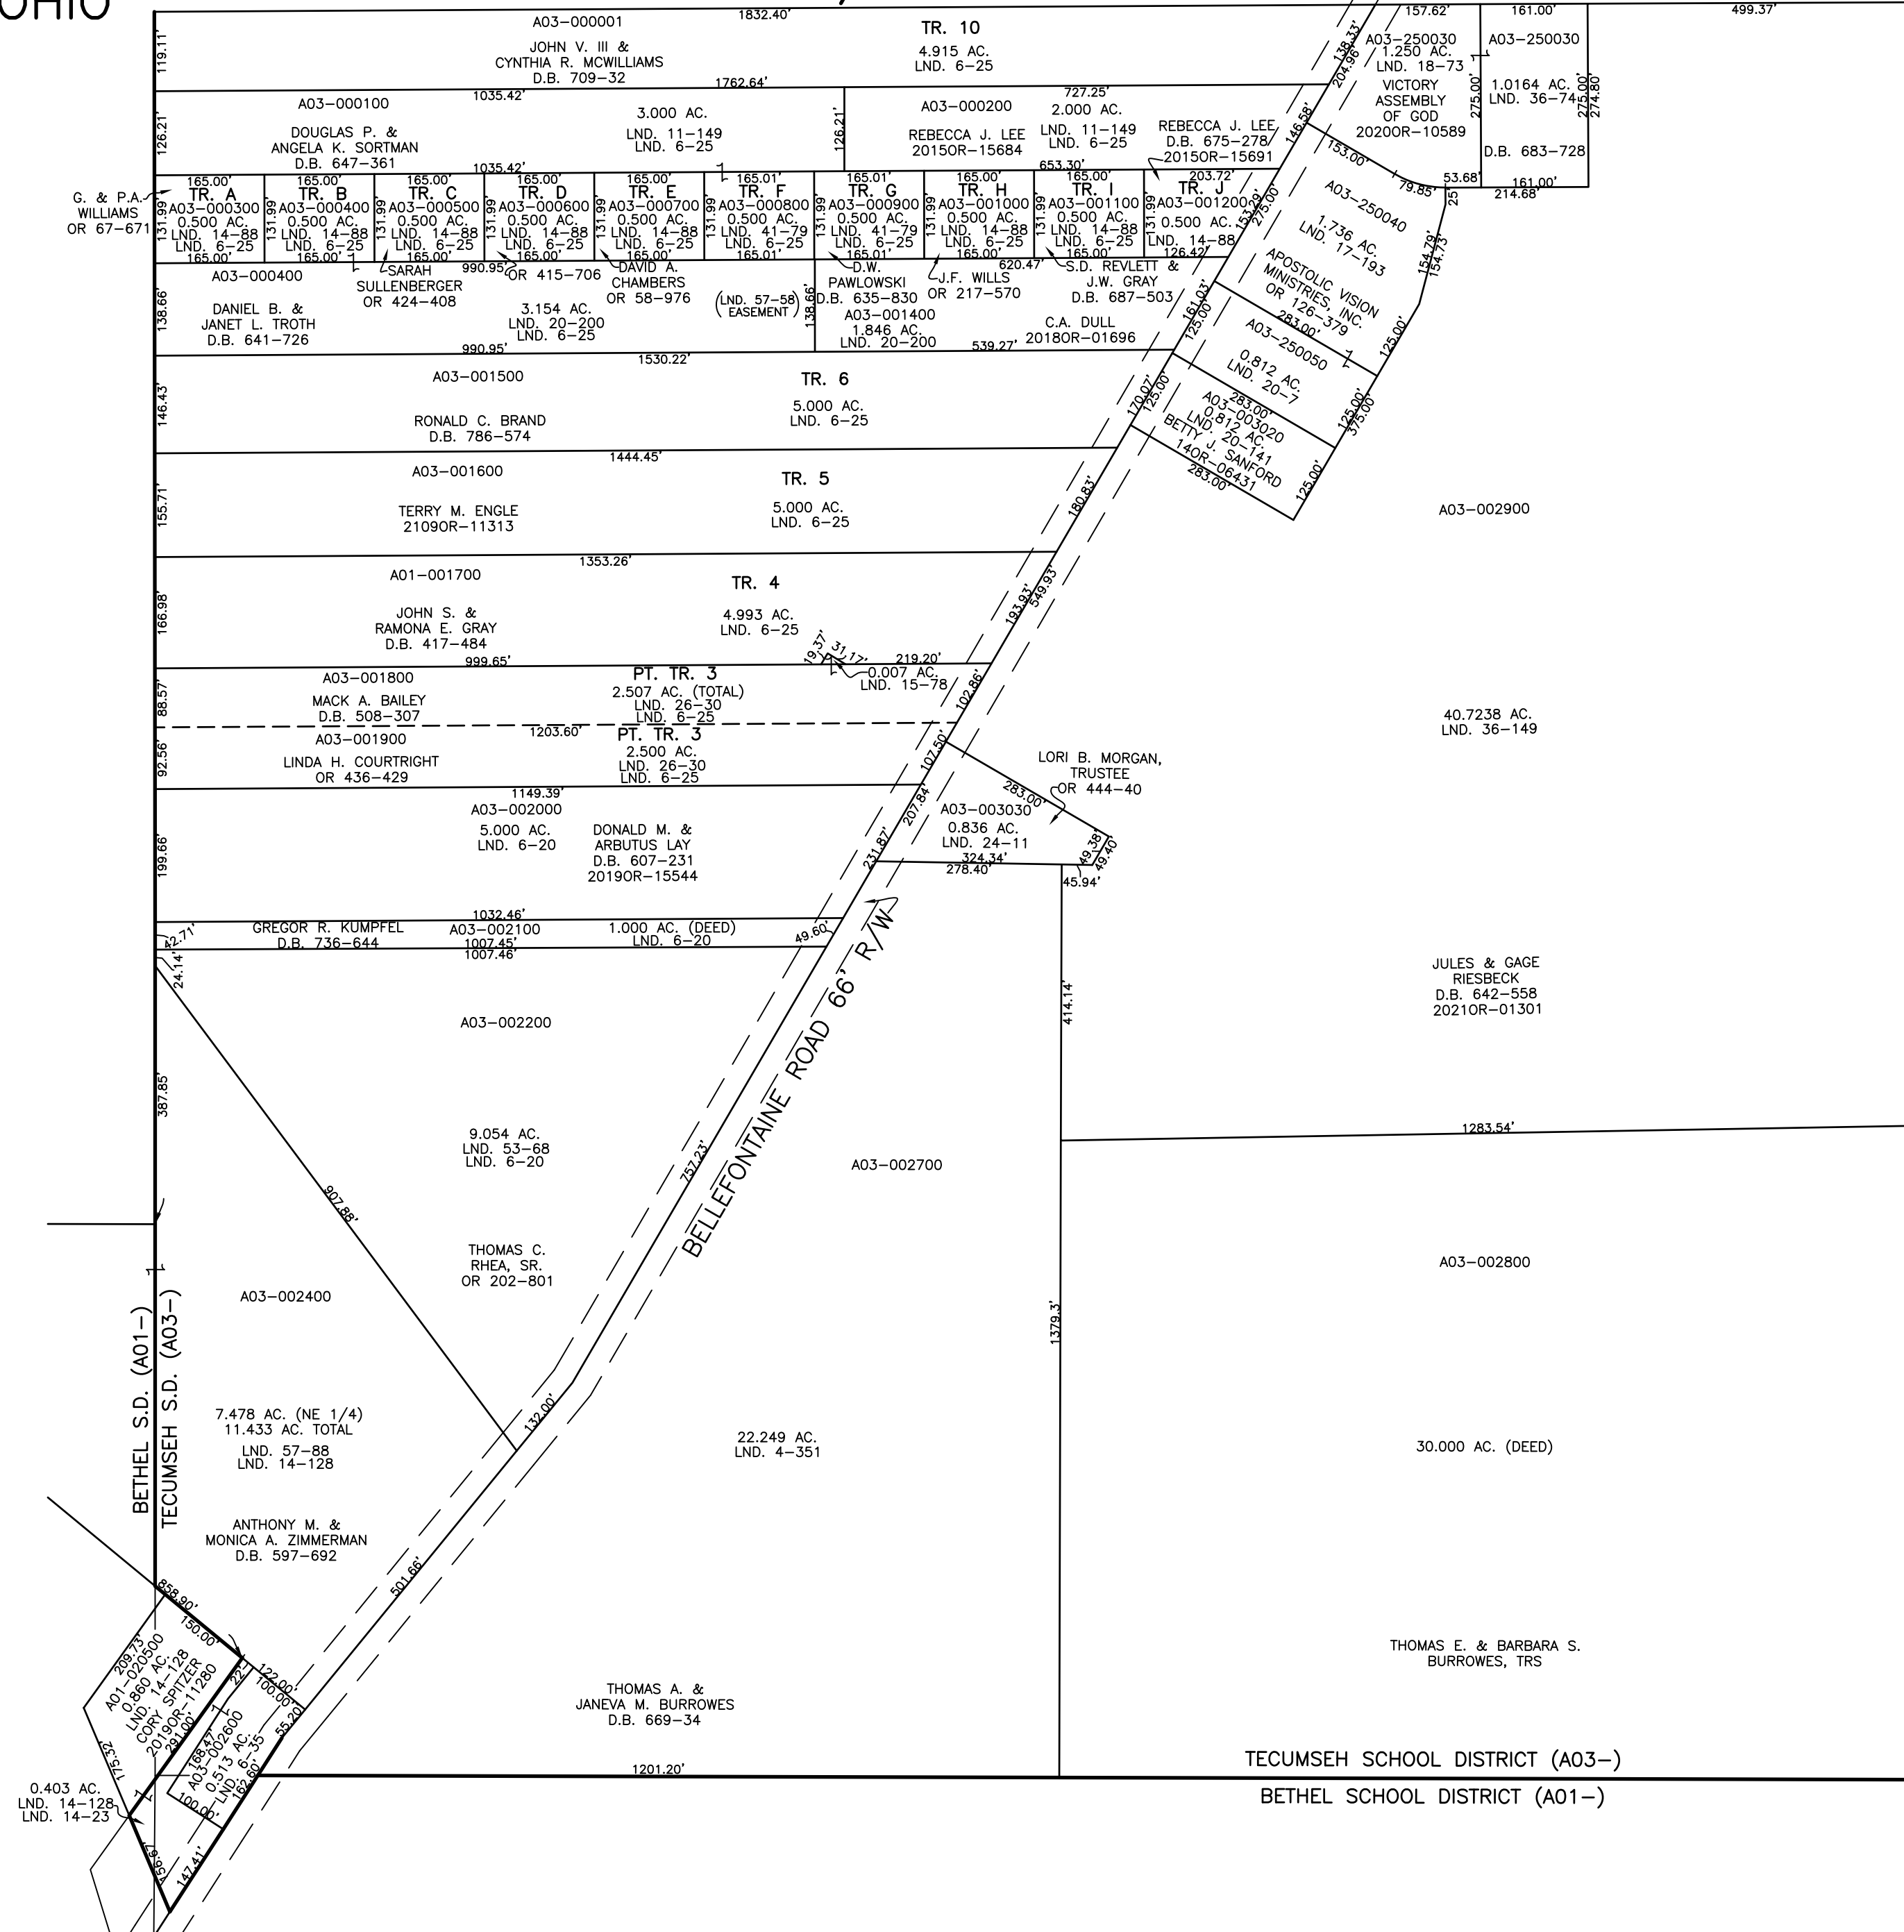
OHIO

A03–000001
1832.40'
TR. 10
4.915 AC.
LND. 6–25
119.11'
JOHN V. III &
CYNTHIA R. MCWILLIAMS
D.B. 709–32
1762.64'
157.62'
161.00'
499.37'
A03–250030
1.250 AC.
LND. 18–73
A03–250030
VICTORY ASSEMBLY OF GOD
20200R–10589
1.0164 AC.
LND. 36–74
275.00'
274.80'
D.B. 683–728
A03–000100
1035.42'
DOUGLAS P. &
ANGELA K. SORTMAN
D.B. 647–361
126.21'
3.000 AC.
LND. 11–149
LND. 6–25
A03–000200
727.25'
2.000 AC.
LND. 11–149
LND. 6–25
REBECCA J. LEE
20150R–15684
REBECCA J. LEE
D.B. 675–278
20150R–15691
653.30'
1035.42'
G. & P.A. WILLIAMS
OR 67–671

| TR. A | TR. B | TR. C | TR. D | TR. E | TR. F | TR. G | TR. H | TR. I | TR. J |
|---|---|---|---|---|---|---|---|---|---|
| A03–000300 | A03–000400 | A03–000500 | A03–000600 | A03–000700 | A03–000800 | A03–000900 | A03–001000 | A03–001100 | A03–001200 |
| 0.500 AC. | 0.500 AC. | 0.500 AC. | 0.500 AC. | 0.500 AC. | 0.500 AC. | 0.500 AC. | 0.500 AC. | 0.500 AC. | 0.500 AC. |
| LND. 14–88 | LND. 14–88 | LND. 14–88 | LND. 14–88 | LND. 14–88 | LND. 41–79 | LND. 41–79 | LND. 14–88 | LND. 14–88 | LND. 14–88 |
| LND. 6–25 | LND. 6–25 | LND. 6–25 | LND. 6–25 | LND. 6–25 | LND. 6–25 | LND. 6–25 | LND. 6–25 | LND. 6–25 | |

165.00' 131.99' 165.01' 203.72' 126.42' 153.00' 79.85' 53.68' 161.00' 214.68' 25'
A03–000400
SARAH SULLENBERGER
OR 424–408
990.95'
OR 415–706
DAVID A. CHAMBERS
OR 58–976
D.W. PAWLOWSKI
D.B. 635–830
J.F. WILLS
OR 217–570
620.47'
S.D. REVLETT &
J.W. GRAY
D.B. 687–503
A03–250040
1.736 AC.
LND. 17–193
APOSTOLIC VISION MINISTRIES, INC.
OR 126–379
283.00'
154.73'
DANIEL B. &
JANET L. TROTH
D.B. 641–726
138.66'
3.154 AC.
LND. 20–200
LND. 6–25
(LND. 57–58) EASEMENT
A03–001400
1.846 AC.
LND. 20–200
539.27'
C.A. DULL
20180R–01696
161.03'
125.00'
A03–250050
0.812 AC.
LND. 20–7
125.00'
990.95'
1530.22'
A03–001500
TR. 6
5.000 AC.
LND. 6–25
146.43'
RONALD C. BRAND
D.B. 786–574
170.07'
A03–003020
0.812 AC.
LND. 20–141
BETTY J. SANFORD
140R–06431
283.00'
375.00'
125.00'
1444.45'
A03–001600
TR. 5
5.000 AC.
LND. 6–25
TERRY M. ENGLE
21090R–11313
155.71'
180.83'
A03–002900
1353.26'
A01–001700
TR. 4
4.993 AC.
LND. 6–25
JOHN S. &
RAMONA E. GRAY
D.B. 417–484
166.98'
193.93'
549.93'
19.37'
31.17'
219.20'
0.007 AC.
LND. 15–78
999.65'
A03–001800
PT. TR. 3
2.507 AC. (TOTAL)
LND. 26–30
LND. 6–25
MACK A. BAILEY
D.B. 508–307
88.57'
102.86'
40.7238 AC.
LND. 36–149
1203.60'
A03–001900
PT. TR. 3
2.500 AC.
LND. 26–30
LND. 6–25
LINDA H. COURTRIGHT
OR 436–429
92.56'
107.50'
LORI B. MORGAN, TRUSTEE
OR 444–40
283.00'
1149.39'
A03–002000
5.000 AC.
LND. 6–20
DONALD M. &
ARBUTUS LAY
D.B. 607–231
20190R–15544
199.66'
207.84'
A03–003030
0.836 AC.
LND. 24–11
324.34'
278.40'
231.87'
49.38'
49.40'
45.94'
1032.46'
GREGOR R. KUMPFEL
D.B. 736–644
A03–002100
1007.45'
1007.46'
1.000 AC. (DEED)
LND. 6–20
49.60'
42.71'
24.14'
A03–002200
BELLEFONTAINE ROAD 66' R/W
414.14'
JULES & GAGE RIESBECK
D.B. 642–558
20210R–01301
387.85'
9.054 AC.
LND. 53–68
LND. 6–20
757.23'
A03–002700
1283.54'
907.88'
THOMAS C. RHEA, SR.
OR 202–801
A03–002800
A03–002400
BETHEL S.D. (A01–)
TECUMSEH S.D. (A03–)
1379.3'
7.478 AC. (NE 1/4)
11.433 AC. TOTAL
LND. 57–88
LND. 14–128
132.00'
22.249 AC.
LND. 4–351
30.000 AC. (DEED)
ANTHONY M. &
MONICA A. ZIMMERMAN
D.B. 597–692
501.66'
858.90'
150.00'
209.73'
A01–020500
0.860 AC.
LND. 14–128
CORY SPITZER
20190R–11280
291.00'
122.00'
100.00'
22'
THOMAS E. & BARBARA S. BURROWES, TRS
THOMAS A. &
JANEVA M. BURROWES
D.B. 669–34
188.47'
A03–002600
0.513 AC.
LND. 6–35
55.20'
162.60'
100.00'
175.32'
1201.20'
TECUMSEH SCHOOL DISTRICT (A03–)
BETHEL SCHOOL DISTRICT (A01–)
0.403 AC.
LND. 14–128
LND. 14–23
136.61'
147.41'